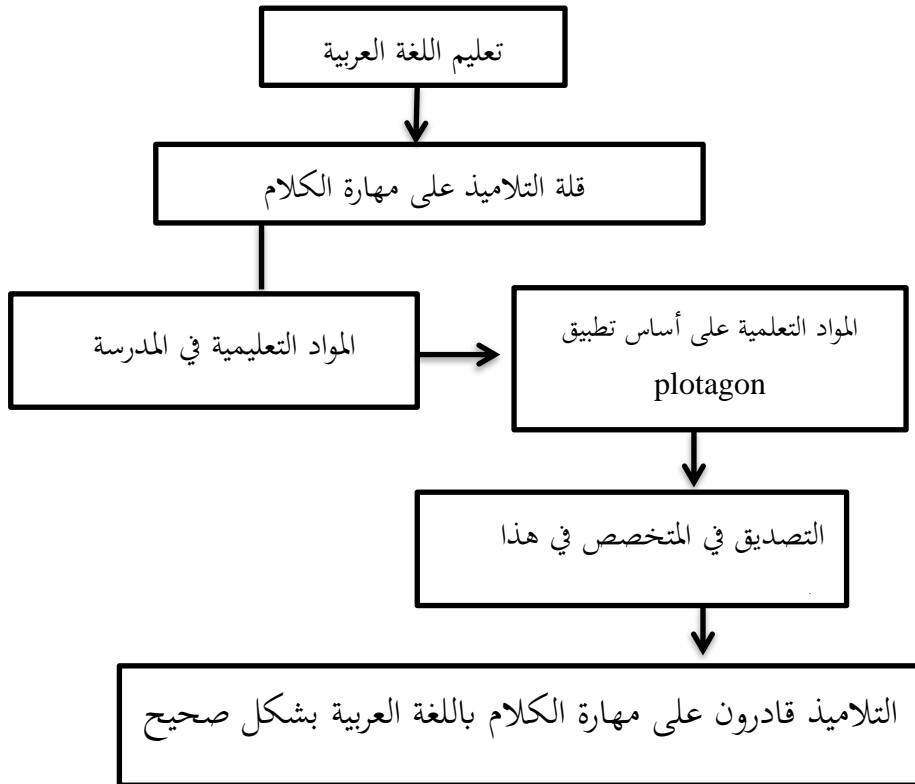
تعليم اللغة العربية

قلة التلاميذ على مهارة الكلام

المواد التعليمية في المدرسة

المواد التعلمية على أساس تطبيق plotagon

التصديق في المتخصص في هذا

التلاميذ قادرون على مهارة الكلام باللغة العربية بشكل صحيح